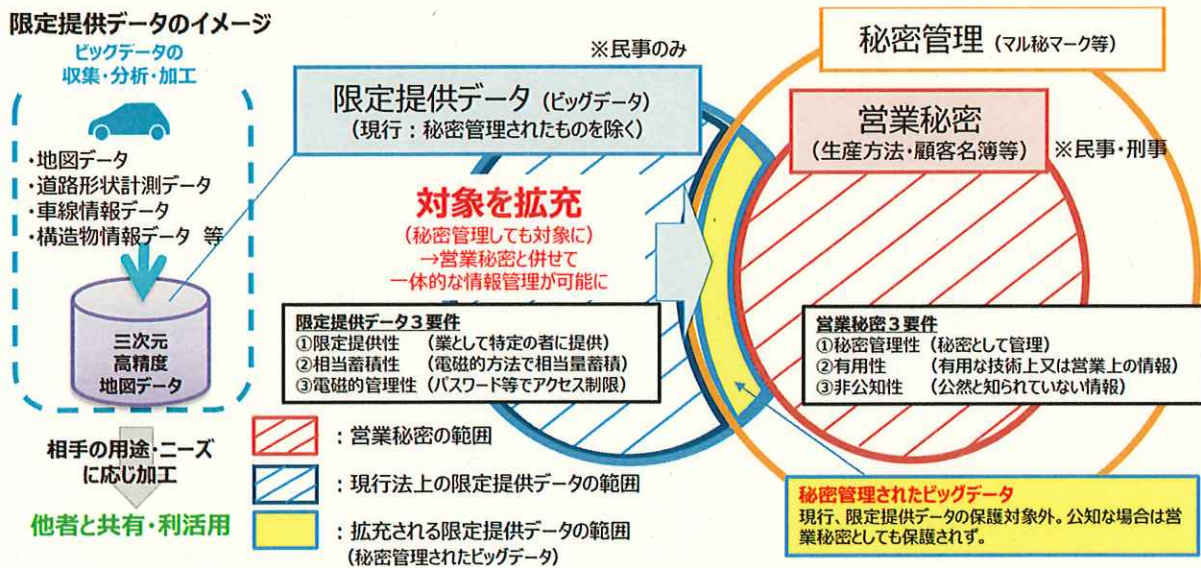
限定提供データのイメージ

ビッグデータの
収集・分析・加工

・地図データ
・道路形状計測データ
・車線情報データ
・構造物情報データ　等

三次元
高精度
地図データ

相手の用途・ニーズ
に応じ加工

他者と共有・利活用

※民事のみ

限定提供データ（ビッグデータ）
（現行：秘密管理されたものを除く）

対象を拡充
（秘密管理しても対象に）
→営業秘密と併せて
一体的な情報管理が可能に

限定提供データ３要件
①限定提供性　（業として特定の者に提供）
②相当蓄積性　（電磁的方法で相当量蓄積）
③電磁的管理性（パスワード等でアクセス制限）

秘密管理（マル秘マーク等）

営業秘密
（生産方法・顧客名簿等）

※民事・刑事

営業秘密３要件
①秘密管理性（秘密として管理）
②有用性　（有用な技術上又は営業上の情報）
③非公知性　（公然と知られていない情報）

：営業秘密の範囲

：現行法上の限定提供データの範囲

：拡充される限定提供データの範囲
（秘密管理されたビッグデータ）

秘密管理されたビッグデータ
現行、限定提供データの保護対象外。公知な場合は営業秘密としても保護されず。